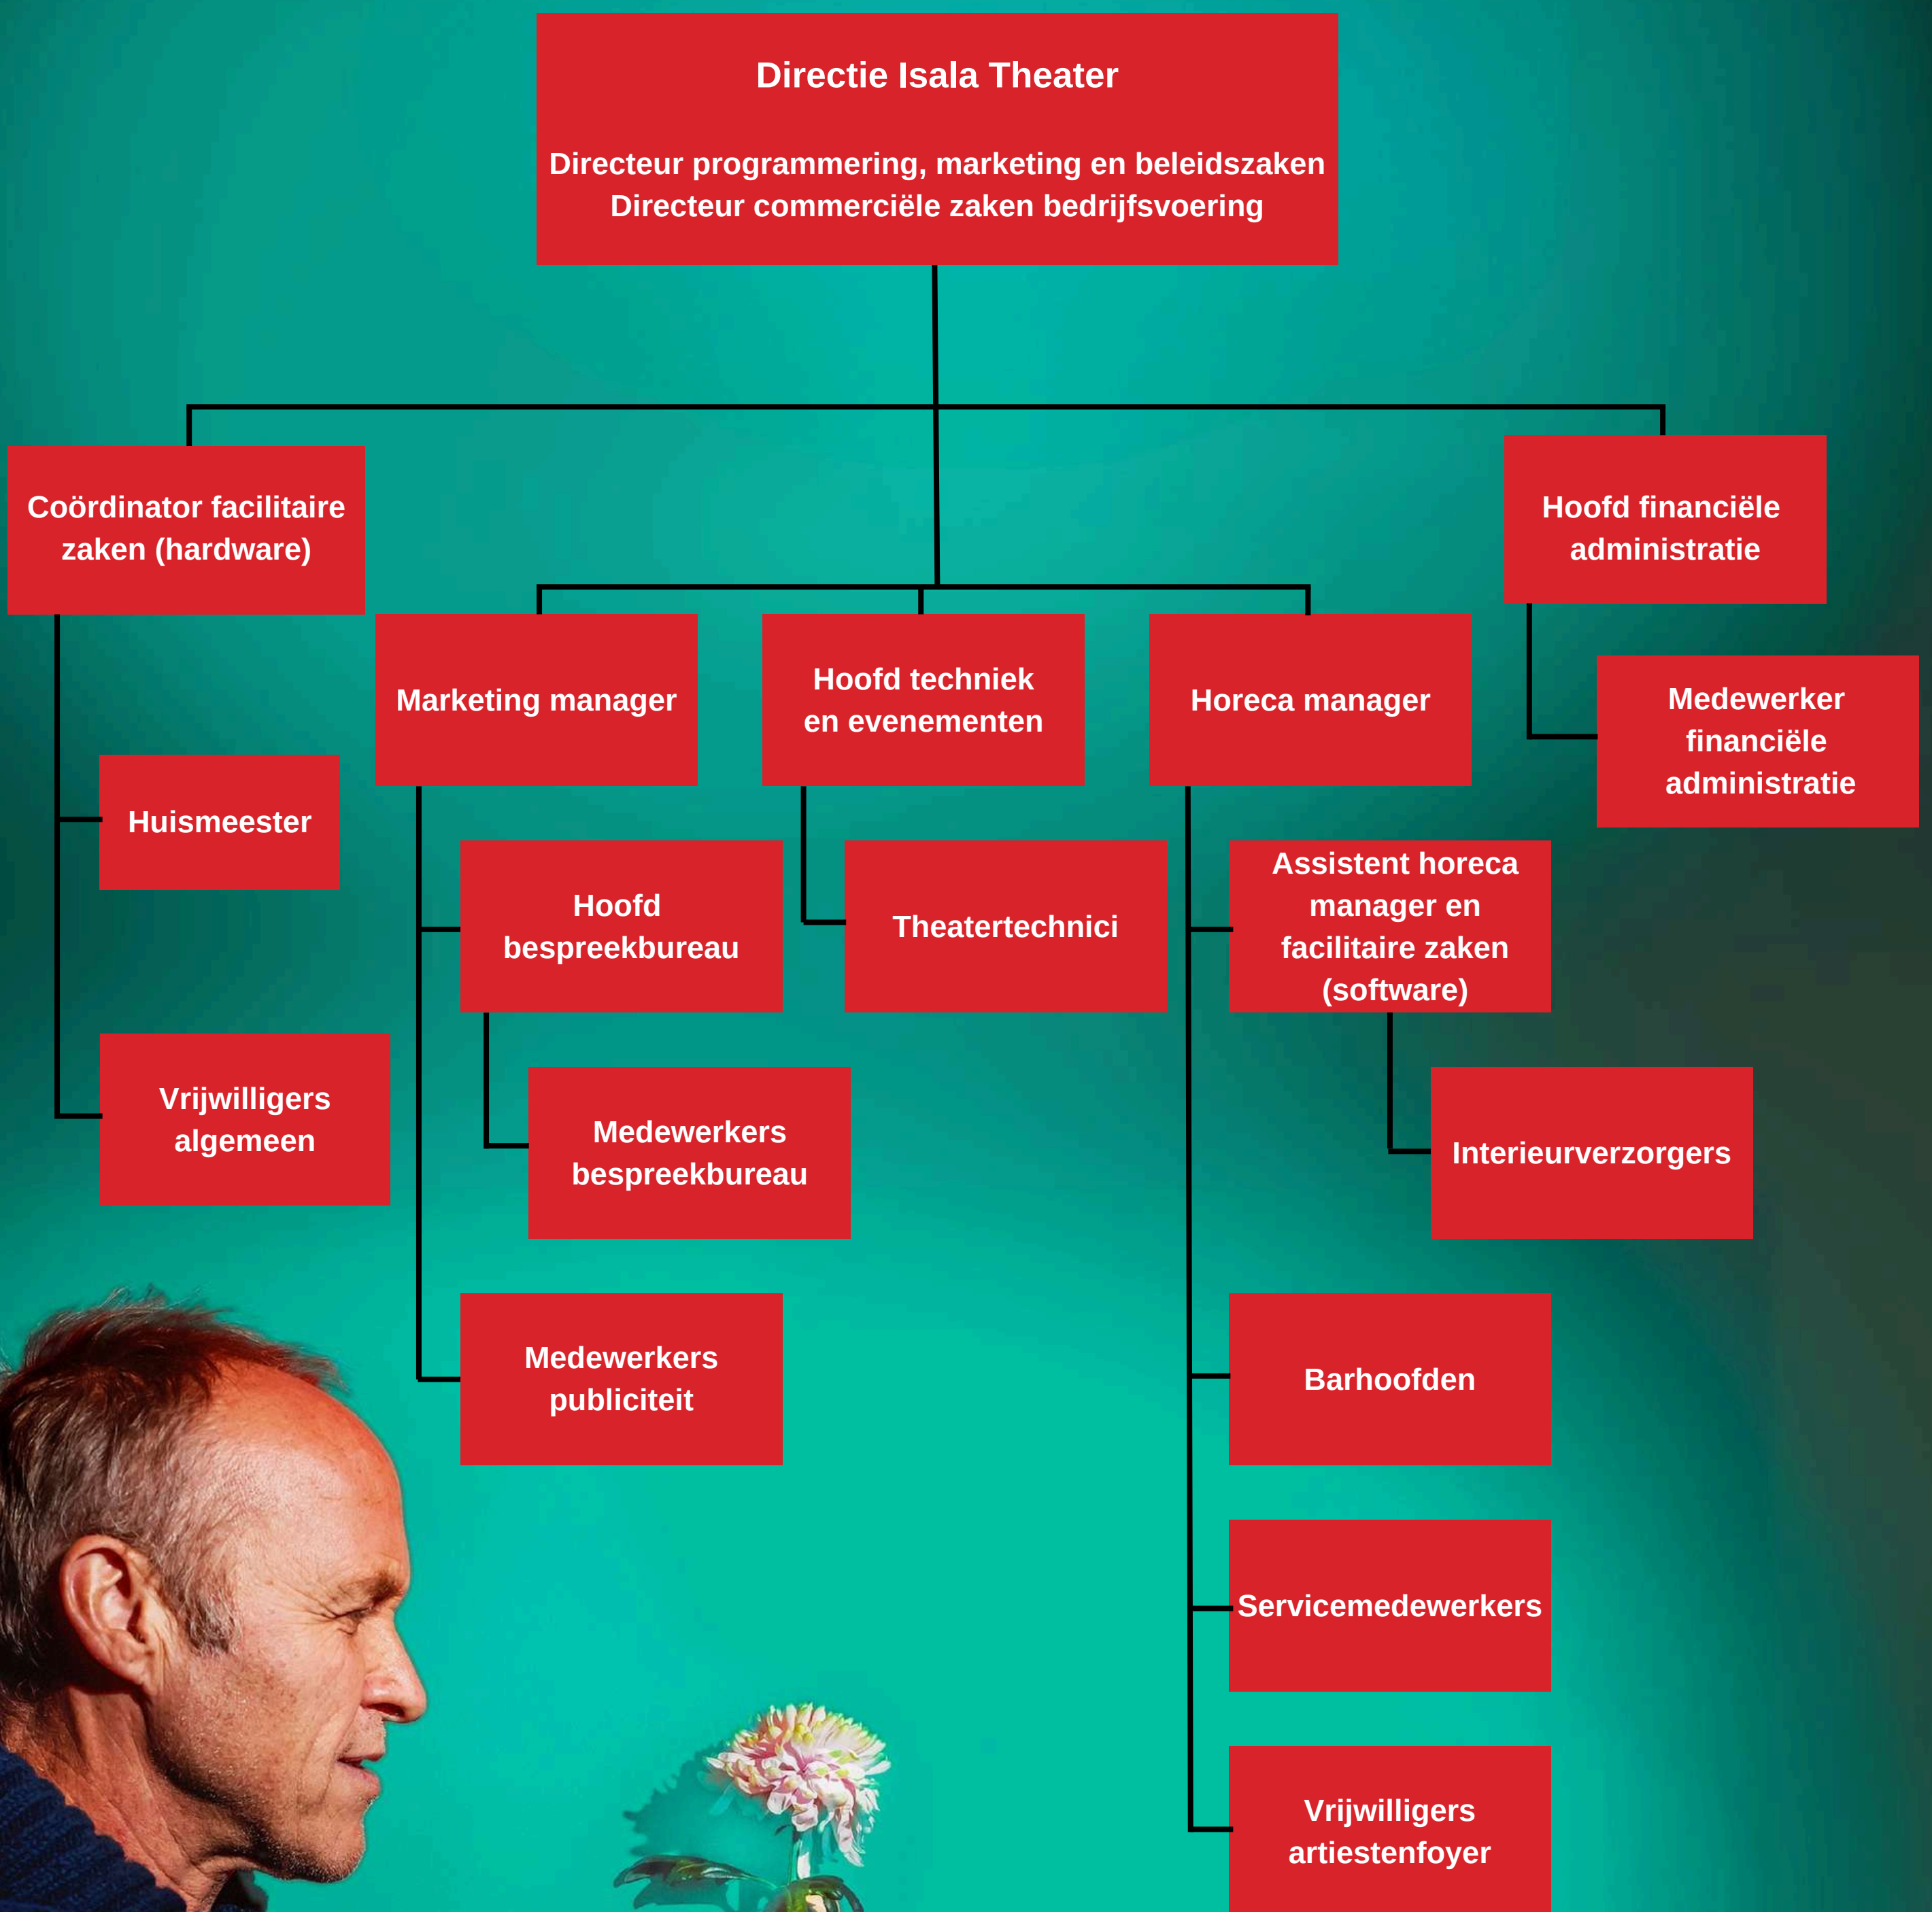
Directie Isala Theater

Directeur programmering, marketing en beleidszaken
Directeur commerciële zaken bedrijfsvoering

Coördinator facilitaire zaken (hardware)

Hoofd financiële administratie

Marketing manager

Hoofd techniek en evenementen

Horeca manager

Medewerker financiële administratie

Huismeester

Hoofd bespreekbureau

Theatertechnici

Assistent horeca manager en facilitaire zaken (software)

Vrijwilligers algemeen

Medewerkers bespreekbureau

Interieurverzorgers

Medewerkers publiciteit

Barhoofden

Servicemedewerkers

Vrijwilligers artiestenfoyer